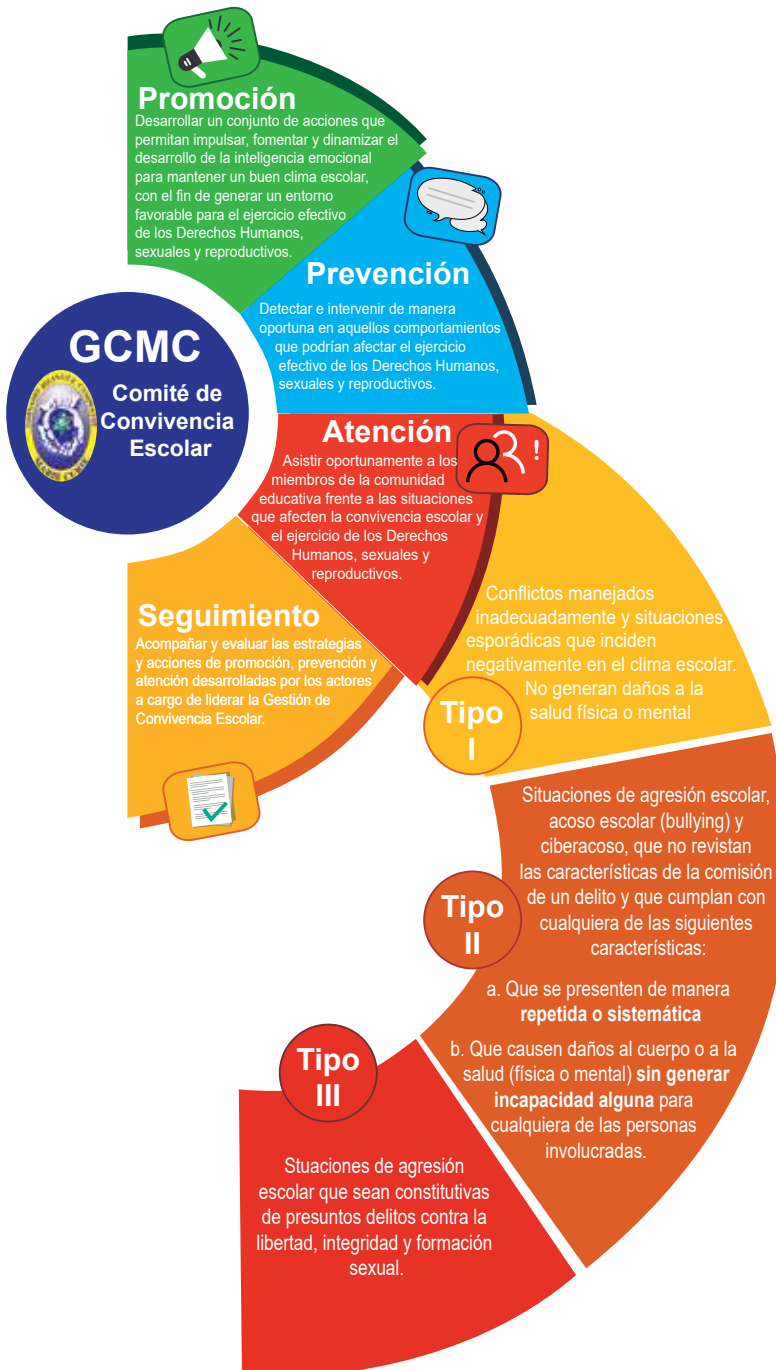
Promoción
Desarrollar un conjunto de acciones que permitan impulsar, fomentar y dinamizar el desarrollo de la inteligencia emocional para mantener un buen clima escolar, con el fin de generar un entorno favorable para el ejercicio efectivo de los Derechos Humanos, sexuales y reproductivos.

Prevención
Detectar e intervenir de manera oportuna en aquellos comportamientos que podrían afectar el ejercicio efectivo de los Derechos Humanos, sexuales y reproductivos.

GCMC
Comité de Convivencia Escolar

Atención
Asistir oportunamente a los miembros de la comunidad educativa frente a las situaciones que afecten la convivencia escolar y el ejercicio de los Derechos Humanos, sexuales y reproductivos.

Seguimiento
Acompañar y evaluar las estrategias y acciones de promoción, prevención y atención desarrolladas por los actores a cargo de liderar la Gestión de Convivencia Escolar.

Conflictos manejados inadecuadamente y situaciones esporádicas que inciden negativamente en el clima escolar. No generan daños a la salud física o mental

Tipo I

Situaciones de agresión escolar, acoso escolar (bullying) y ciberacoso, que no revistan las características de la comisión de un delito y que cumplan con cualquiera de las siguientes características:

a. Que se presenten de manera **repetida o sistemática**

b. Que causen daños al cuerpo o a la salud (física o mental) **sin generar incapacidad alguna** para cualquiera de las personas involucradas.

Tipo II

Tipo III

Stuaciones de agresión escolar que sean constitutivas de presuntos delitos contra la libertad, integridad y formación sexual.